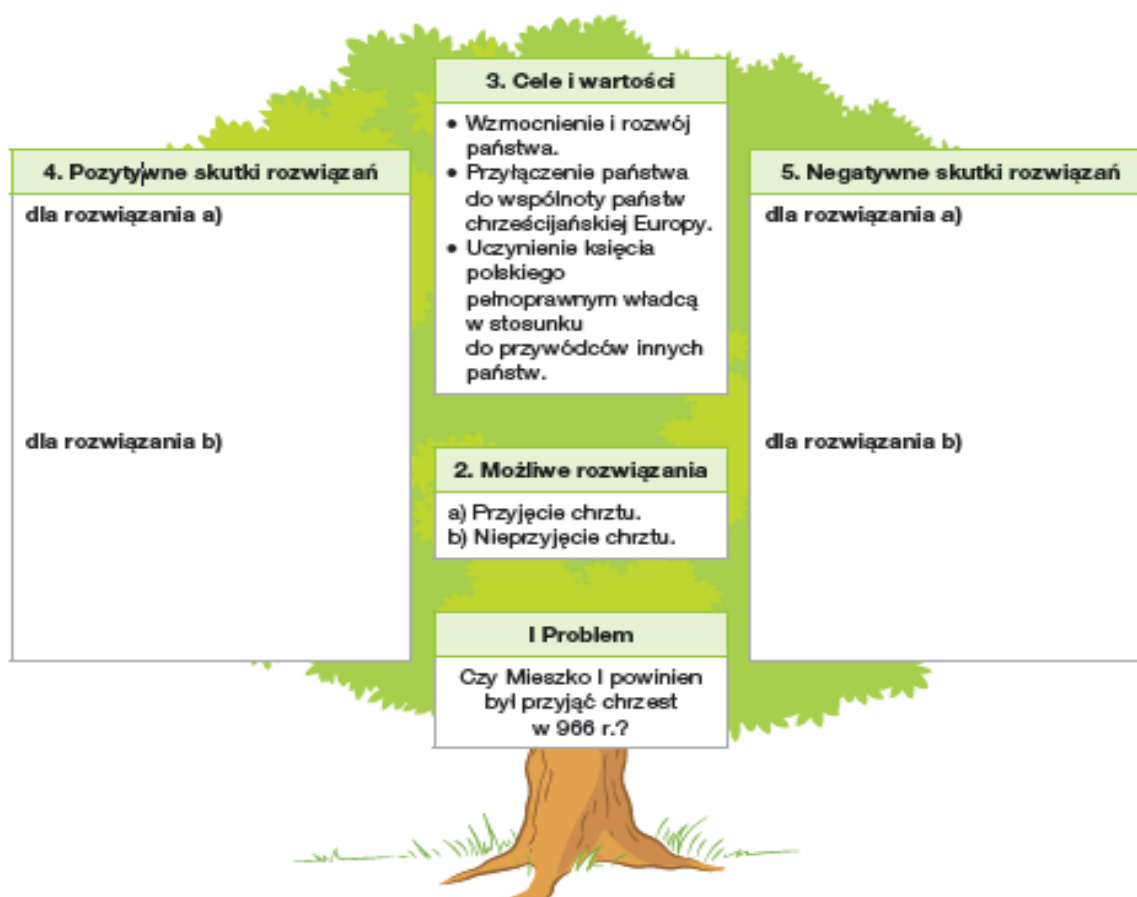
3. Cele i wartości

• Wzmocnienie i rozwój państwa.
• Przyłączenie państwa do wspólnoty państw chrześcijańskiej Europy.
• Uczynienie księcia polskiego pełnoprawnym władcą w stosunku do przywódców innych państw.

4. Pozytywne skutki rozwiązań

dla rozwiązania a)

dla rozwiązania b)

5. Negatywne skutki rozwiązań

dla rozwiązania a)

dla rozwiązania b)

2. Możliwe rozwiązania

a) Przyjęcie chrztu.
b) Nieprzyjęcie chrztu.

I Problem

Czy Mieszko I powinien był przyjąć chrzest w 966 r.?